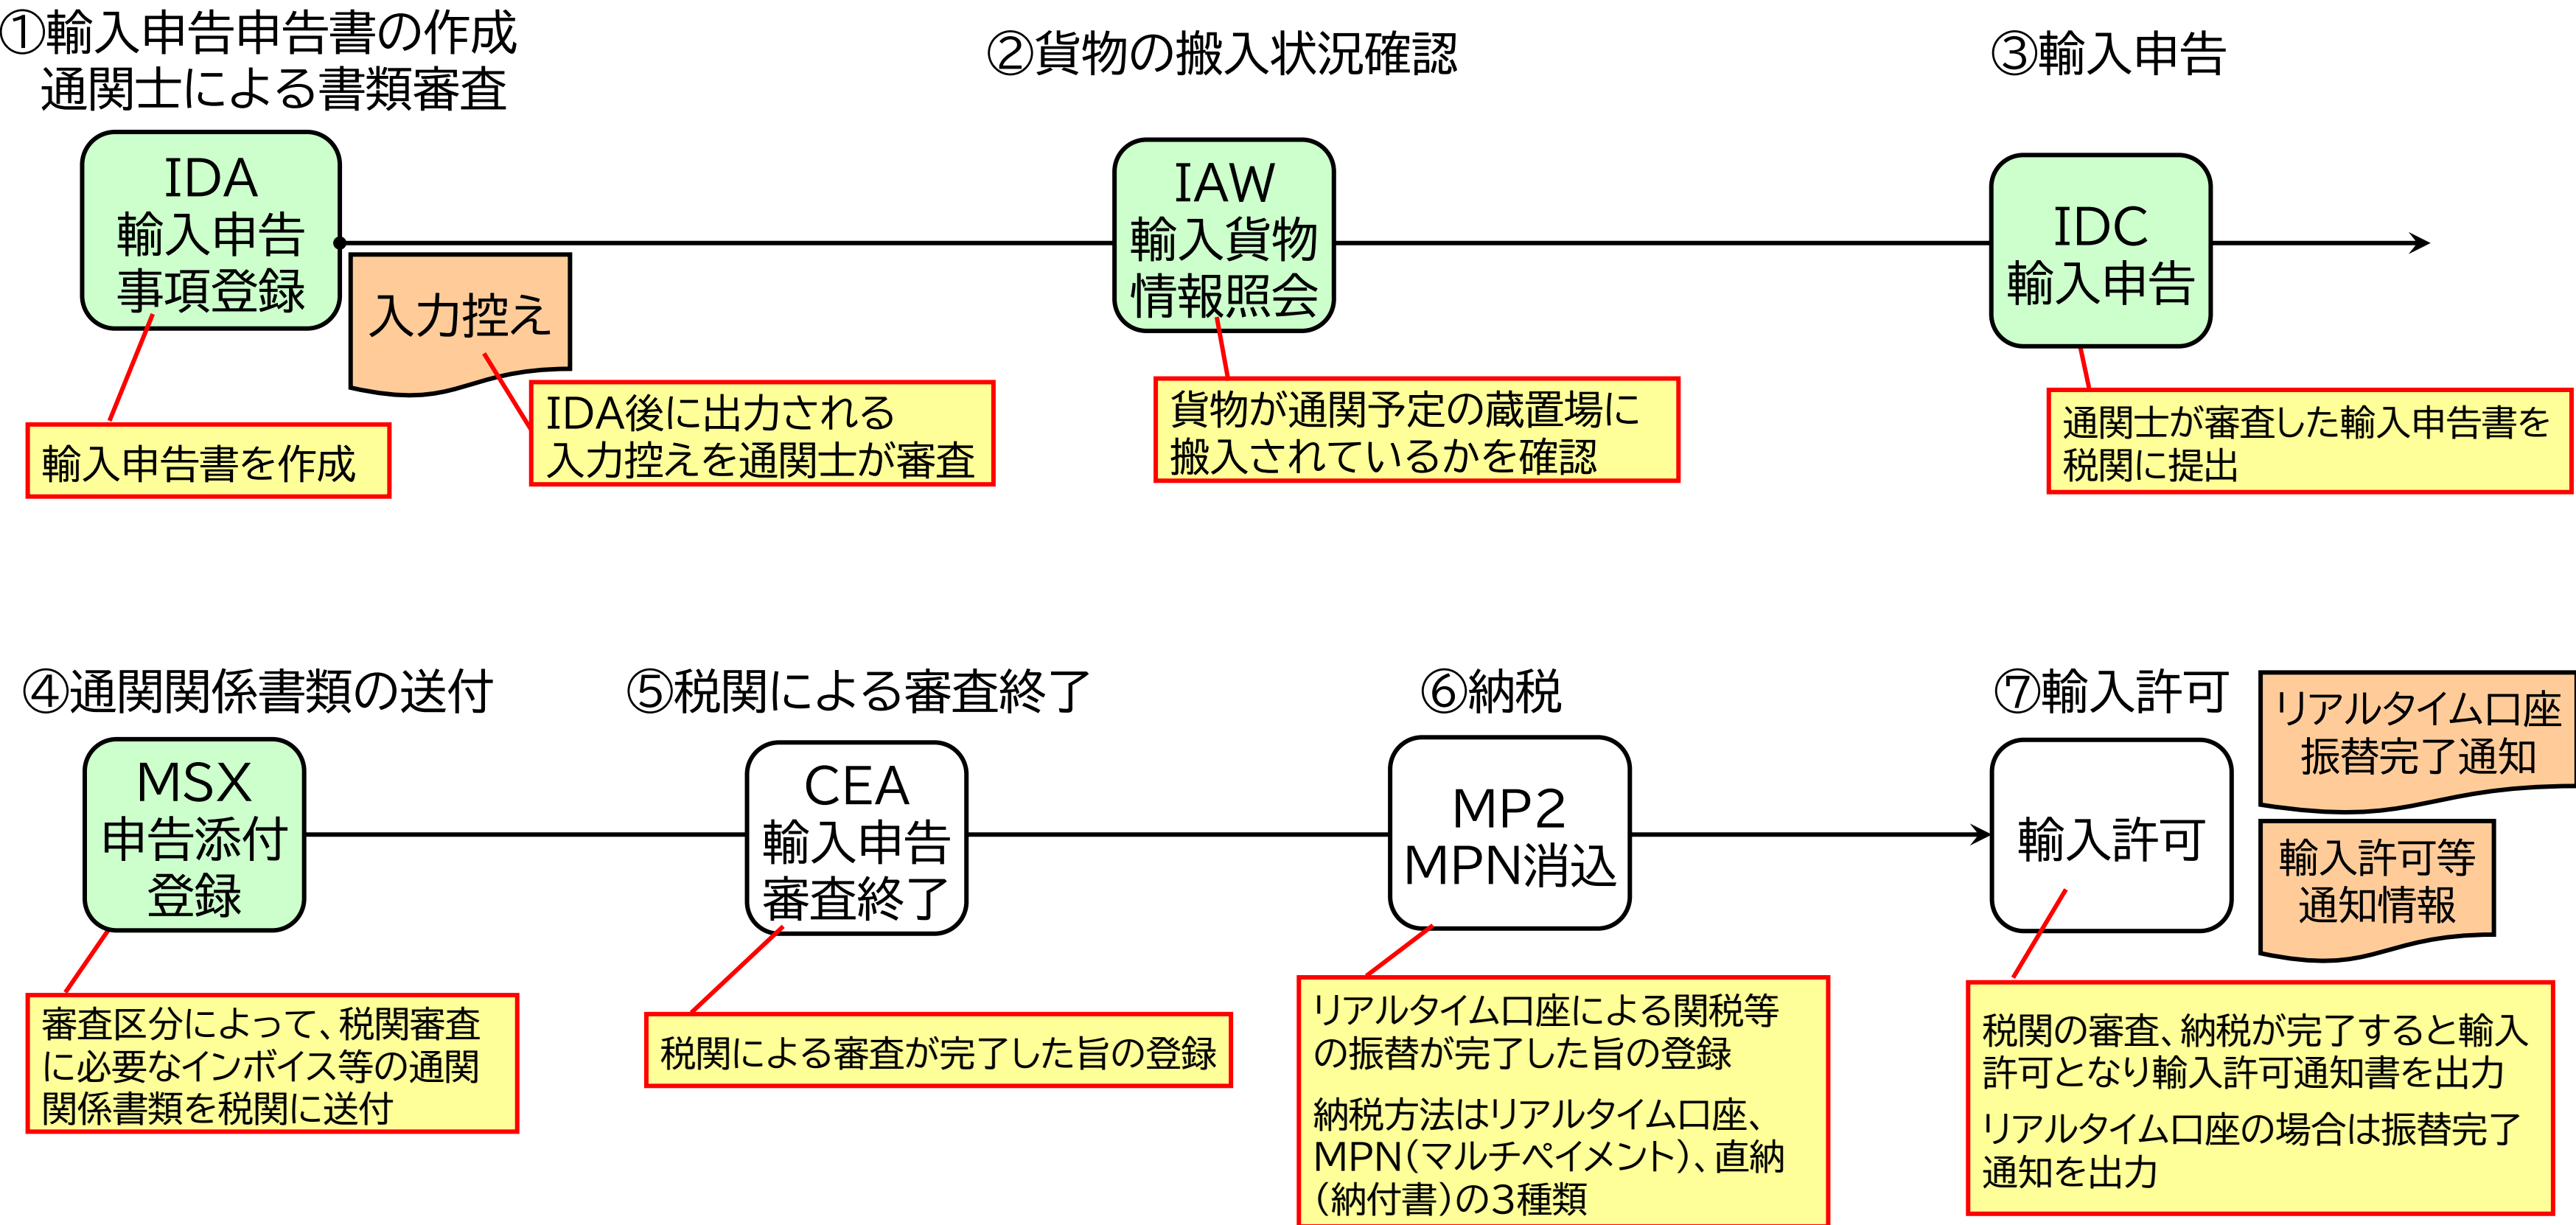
①輸入申告申告書の作成
通関士による書類審査

②貨物の搬入状況確認

③輸入申告

IDA
輸入申告
事項登録

入力控え

IAW
輸入貨物
情報照会

IDC
輸入申告

輸入申告書を作成

IDA後に出力される
入力控えを通関士が審査

貨物が通関予定の蔵置場に
搬入されているかを確認

通関士が審査した輸入申告書を
税関に提出

④通関関係書類の送付

⑤税関による審査終了

⑥納税

⑦輸入許可

リアルタイム口座
振替完了通知

MSX
申告添付
登録

CEA
輸入申告
審査終了

MP2
MPN消込

輸入許可

輸入許可等
通知情報

審査区分によって、税関審査に必要なインボイス等の通関関係書類を税関に送付

税関による審査が完了した旨の登録

リアルタイム口座による関税等の振替が完了した旨の登録

納税方法はリアルタイム口座、MPN(マルチペイメント)、直納(納付書)の3種類

税関の審査、納税が完了すると輸入許可となり輸入許可通知書を出力

リアルタイム口座の場合は振替完了通知を出力